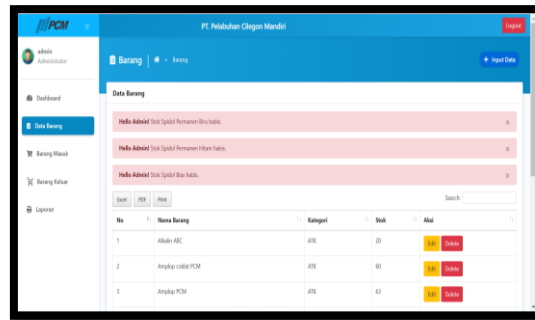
PCM
PT. Pelabuhan Cilegon Mandiri
Logout
admin
Administrator
Dashboard
Data Barang
Barang Masuk
Barang Keluar
Laporan
Barang
Barang
+ Input Data
Data Barang
Hello Admin! Stok Spidol Permanen Biru habis. ×
Hello Admin! Stok Spidol Permanen Hitam habis. ×
Hello Admin! Stok Spidol Biasa habis. ×
Excel PDF Print
Search:

| No | Nama Barang | Kategori | Stok | Aksi |
|---|---|---|---|---|
| 1 | Alkalin ABC | ATK | 20 | Edit Delete |
| 2 | Amplop coklat PCM | ATK | 60 | Edit Delete |
| 3 | Amplop PCM | ATK | 63 | Edit Delete |